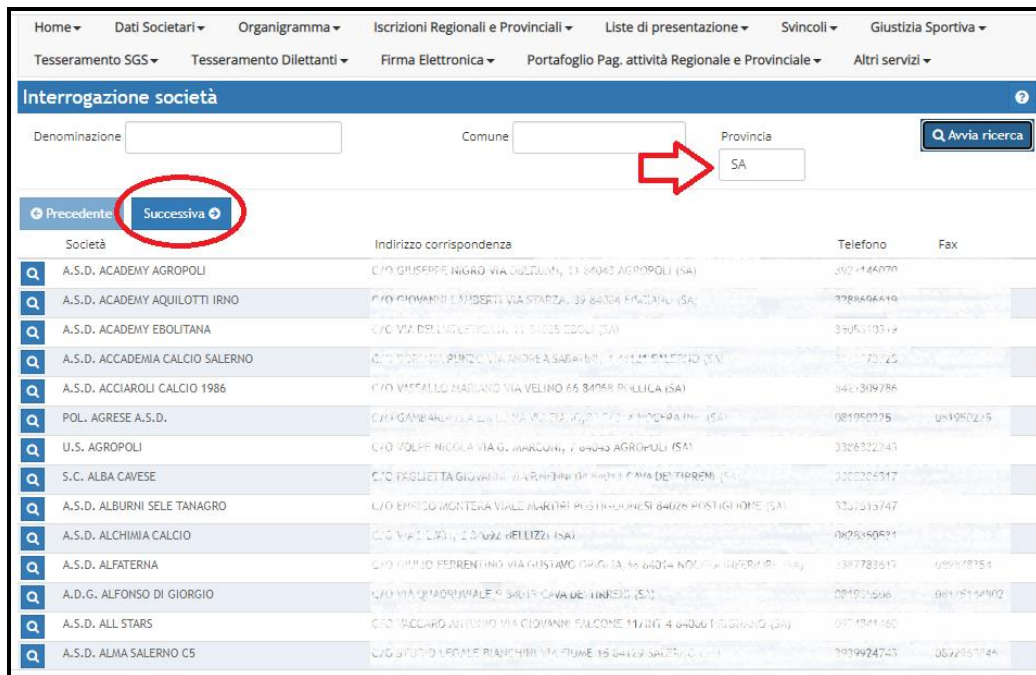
Home ▾ Dati Societari ▾ Organigramma ▾ Iscrizioni Regionali e Provinciali ▾ Liste di presentazione ▾ Svincoli ▾ Giustizia Sportiva ▾
Tesseramento SGS ▾ Tesseramento Dilettanti ▾ Firma Elettronica ▾ Portafoglio Pag. attività Regionale e Provinciale ▾ Altri servizi ▾

Interrogazione società

Denominazione
Comune
Provincia
SA
Avvia ricerca

Precedente
Successiva

| Società | Indirizzo corrispondenza | Telefono | Fax |
|---|---|---|---|
| A.S.D. ACADEMY AGROPOLI | C/O GIUSEPPE NIGRO VIA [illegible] 84043 AGROPOLI (SA) | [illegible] | |
| A.S.D. ACADEMY AQUILOTTI IRNO | C/O GIOVANNI LAMBERTI VIA STARZA, 39 84084 FISCIANO (SA) | 3288696619 | |
| A.S.D. ACADEMY EBOLITANA | C/O VIA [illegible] 84025 EBOLI (SA) | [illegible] | |
| A.S.D. ACCADEMIA CALCIO SALERNO | C/O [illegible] VIA ANDREA SABATINI, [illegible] SALERNO (SA) | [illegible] | |
| A.S.D. ACCIAROLI CALCIO 1986 | C/O VASSALLO MARIANO VIA VELINO 66 84068 POLLICA (SA) | 3421309786 | |
| POL. AGRESE A.S.D. | C/O GAMBARDELLA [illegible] | 081950225 | 081950225 |
| U.S. AGROPOLI | C/O VOLPE NICOLA VIA G. MARCONI, 7 84043 AGROPOLI (SA) | 3386322243 | |
| S.C. ALBA CAVESE | C/O PAGLIETTA GIOVANNI VIA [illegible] CAVA DE' TIRRENI (SA) | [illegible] | |
| A.S.D. ALBURNI SELE TANAGRO | C/O ENRICO MONTERA VIALE MARTIRI POSTIGLIONESI 84026 POSTIGLIONE (SA) | 3337313747 | |
| A.S.D. ALCHIMIA CALCIO | C/O VIA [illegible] 84092 BELLIZZI (SA) | 0828350531 | |
| A.S.D. ALFATERNA | C/O GIULIO FERRENTINO VIA GUSTAVO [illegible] 84014 NOCERA INFERIORE (SA) | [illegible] | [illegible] |
| A.D.G. ALFONSO DI GIORGIO | C/O VIA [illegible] 84013 CAVA DE' TIRRENI (SA) | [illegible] | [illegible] |
| A.S.D. ALL STARS | C/O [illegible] VIA GIOVANNI FALCONE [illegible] | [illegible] | |
| A.S.D. ALMA SALERNO C5 | C/O STUDIO LEGALE BIANCHINI VIA FIUME 15 84129 SALERNO (SA) | 3939924743 | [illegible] |